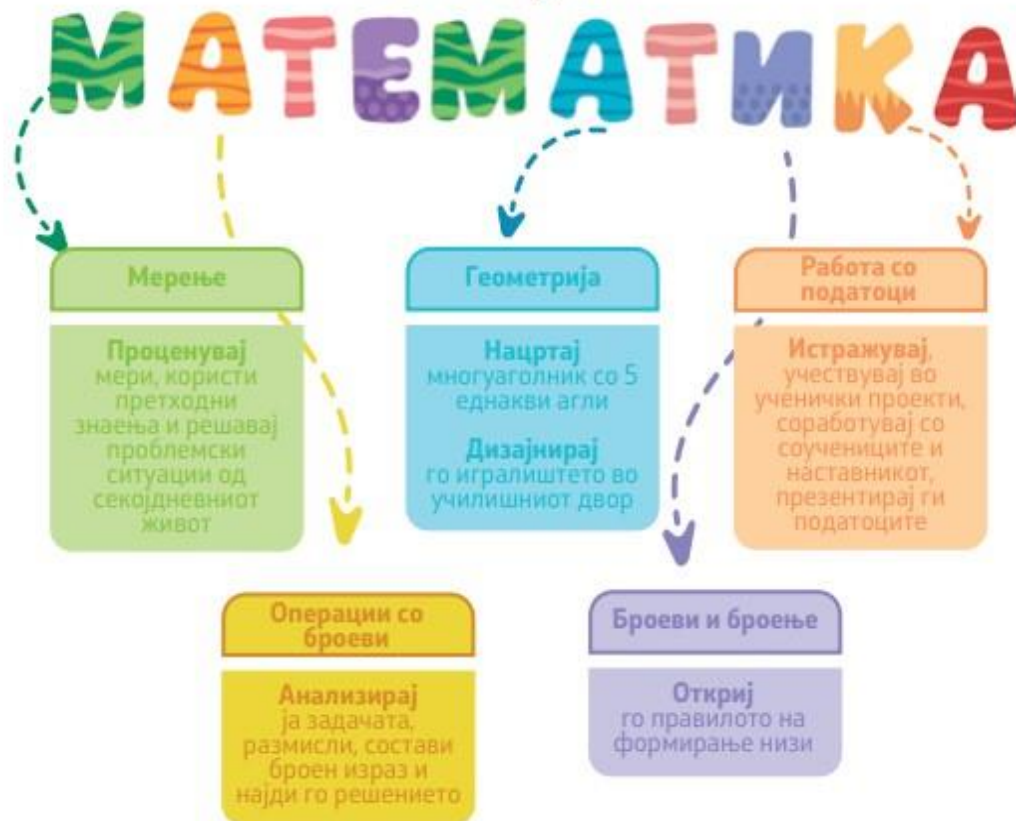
МАТЕМАТИКА

Мерење

Проценувај мери, користи претходни знаења и решавај проблемски ситуации од секојдневниот живот

Геометрија

Нацртај многуаголник со 5 еднакви агли

Дизајнирај го игралиштето во училишниот двор

Работа со податоци

Истражувај, учествувај во ученички проекти, соработувај со соучениците и наставникот, презентирај ги податоците

Операции со броеви

Анализирај ја задачата, размисли, состави броен израз и најди го решението

Броеви и броење

Откриј го правилото на формирање низи